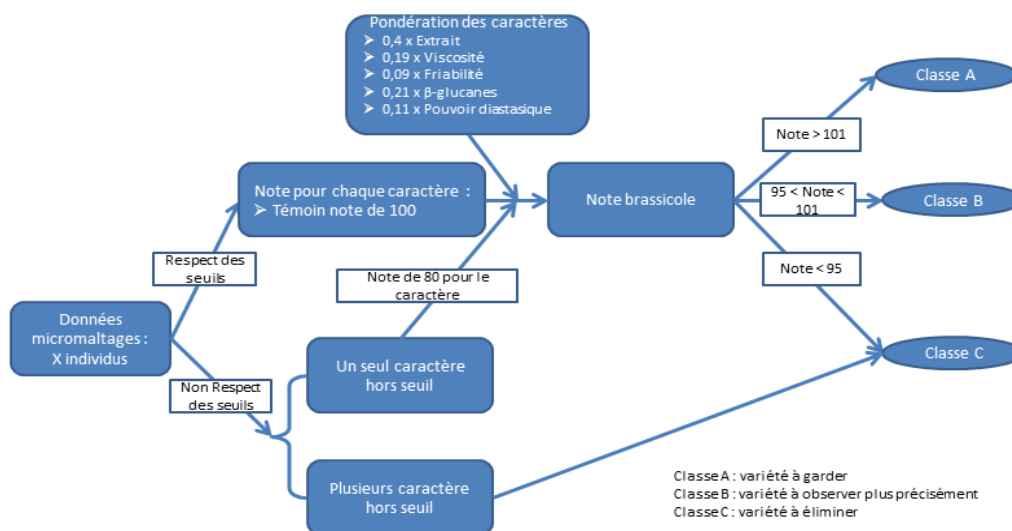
Pondération des caractères
➢ 0,4 x Extrait
➢ 0,19 x Viscosité
➢ 0,09 x Friabilité
➢ 0,21 x β-glucanes
➢ 0,11 x Pouvoir diastasique

Classe A

Note > 101

Note pour chaque caractère :
➢ Témoin note de 100

Note brassicole

95 < Note < 101

Classe B

Respect des seuils

Note < 95

Note de 80 pour le caractère

Données micromaltages : X individus

Classe C

Un seul caractère hors seuil

Non Respect des seuils

Plusieurs caractère hors seuil

Classe A : variété à garder
Classe B : variété à observer plus précisément
Classe C : variété à éliminer